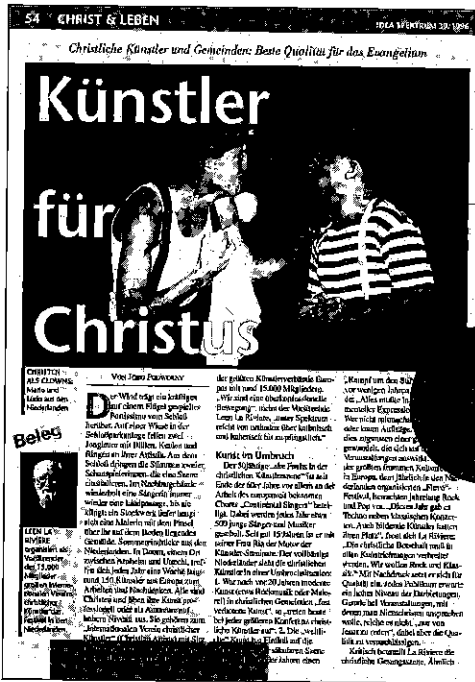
54 CHRIST & LEBEN

IDEA SPEKTRUM 39/1996

Christliche Künstler und Gemeinden: Beste Qualität für das Evangelium

Künstler für Christus

CHRISTEN ALS CLOWNS: Marlo und Linda aus den Niederlanden

Beleg

LEEN LA RIVIERE organisiert als Vorsitzender der 15.000 Mitglieder großen internationalen Vereinigung christlicher Künstler das Festival in den Niederlanden

VON JOHN FOLKWART

Der Wind trägt ein kräftiges und einen Flügel gespieltes Fortissimo vom Schloß herüber. Auf einer Wiese in der Schloßparkanlage fallen zwei Jongleure mit Bällen, Keulen und Ringen in ihrer Attitude. Am dem Schloß drängen die Stimmen zweier Schauspielerinnen, die eine Szene einstudieren. Im Nachbargebäude wiederholt eine Sängerin immer wieder eine Liedpassage, bis sie klingt. Im Stockwerk tiefer hängt sich eine Malerin mit dem Pinsel über ihr auf dem Boden liegendes Gemälde. Sommerstimmung bei uns den Niederlanden. In Doorn, einem Ort zwischen Arnheim und Utrecht, treffen sich jedes Jahr eine Woche lang rund 150 Künstler aus Europa zum Arbeiten und Nachdenken. Alle sind Christen und über ihre Kunst professionell oder als Amateure auf hohem Niveau aus. Sie gehören zum „Internationalen Verein christlicher Künstler“ (Christlich Artists) mit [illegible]

der größten Künstlerverbände Europas mit rund 15.000 Mitgliedern. „Wir sind eine ökumenische Bewegung“, nicht der Vorsitzende Leen La Rivière, unser Spektrum reicht von radikalen über katholisch und lutherisch bis zu pfingstlich.“

Kunst im Umbruch

Der 50jährige „die Frucht in der christlichen Künstlerszene“ ist seit Ende der 60er Jahre vor allem an der Arbeit des europaweit bekannten Chores „Continental Singers“ beteiligt. Dabei werden jedes Jahr etwa 500 junge Sänger und Musiker geschult. Seit gut 15 Jahren ist er mit seiner Frau Bia der Motor der Künstler-Seminare. Der vollbärtige Niederländer sieht die christlichen Künstler in einer Umbruchsituation. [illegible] Vor noch vor 20 Jahren moderne Kunst etwa Rockmusik oder Malerei in kirchlichen Gemeinden „fast verbotene Kunst“, so „treten heute bei jeder größeren Konferenz christliche Künstler auf“. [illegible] Die „weltliche“ Kunst hat Einfluß auf die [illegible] säkularen Szene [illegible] der Jahren eben

„Kampf um den Stil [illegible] vor wenigen Jahren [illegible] tet. „Alles mußte in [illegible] mentaler Expressio[n] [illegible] Vor nicht minder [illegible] oder innen Aufleg[en] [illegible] dies angesehen einer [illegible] gewandelt, die sich auf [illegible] Verunstaltungen auswirkt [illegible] der großen frommen Kultur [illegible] in Europa, dem jährlich in den Niederlanden organisierten „Flevo“-Festival, herrschen Jahrelang Rock und Pop vor. „Dieses Jahr gab es Techno neben klassischen Konzerten. Auch bildende Künstler haben ihren Platz“, freut sich La Rivière. „Die christliche Botschaft muß in allen Kunstrichtungen verbreitet werden. Wir wollen Rock und Klassik.“ Mit Nachdruck setzt er sich für Qualität ein. Jedes Publikum erwarte ein hohes Niveau der Darbietungen. Gerade bei Veranstaltungen, mit denen man Nichtchristen ansprechen wolle, reiche es nicht, „nur von Jesus zu reden“, dabei aber die Qualität zu vernachlässigen.

Kritisch beurteilt La Rivière die christliche Gesangsszene. Ähnlich